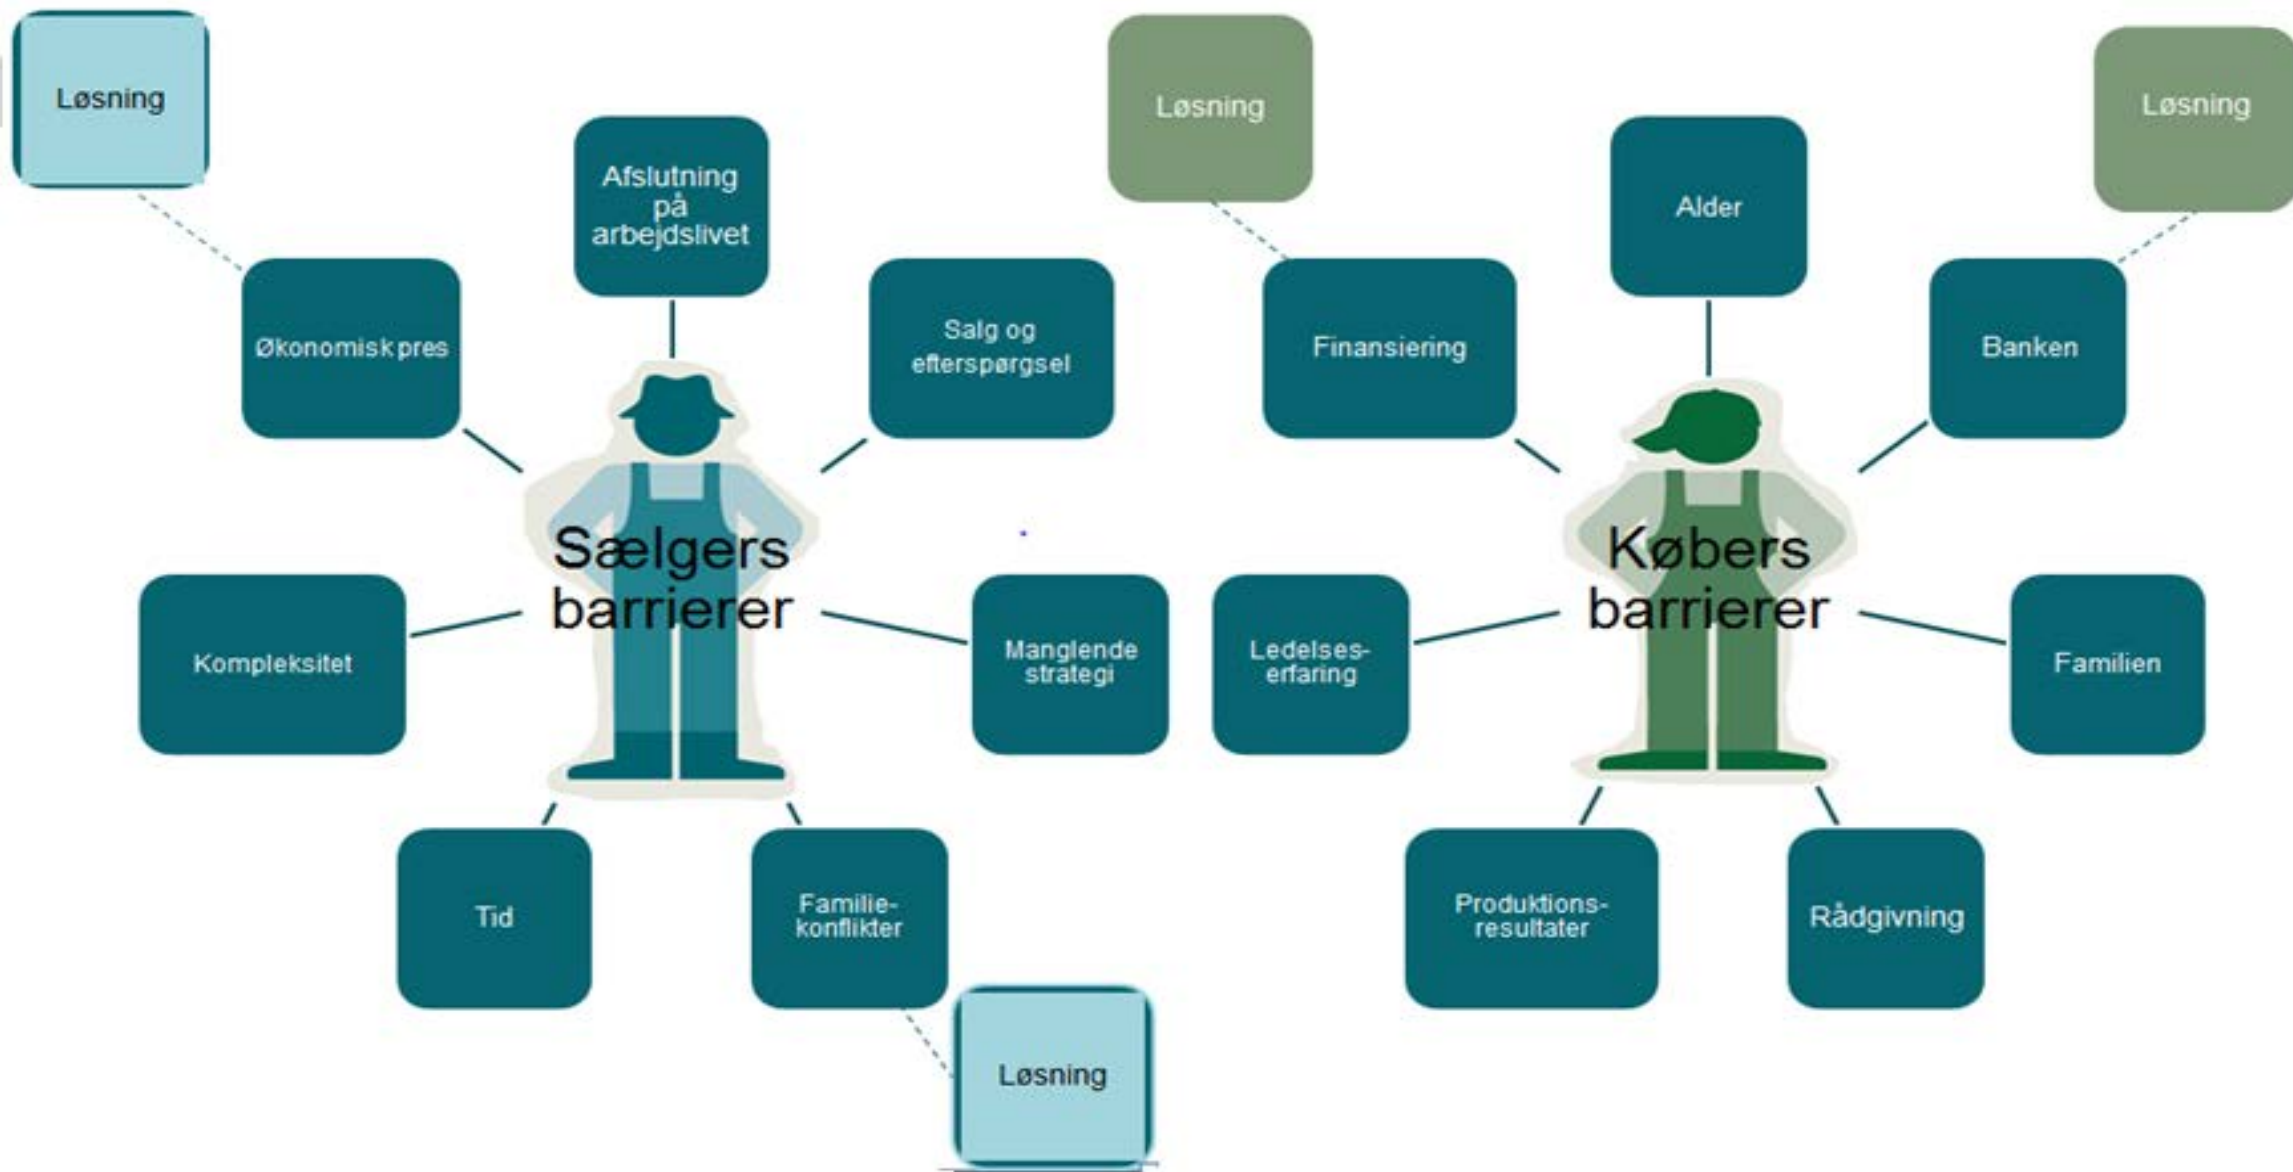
Løsning

Afslutning på arbejdslivet

Økonomisk pres

Salg og efterspørgsel

Sælgers barrierer

Kompleksitet

Manglende strategi

Tid

Familiekonflikter

Løsning

Løsning

Alder

Løsning

Finansiering

Banken

Købers barrierer

Ledelseserfaring

Familien

Produktionsresultater

Rådgivning